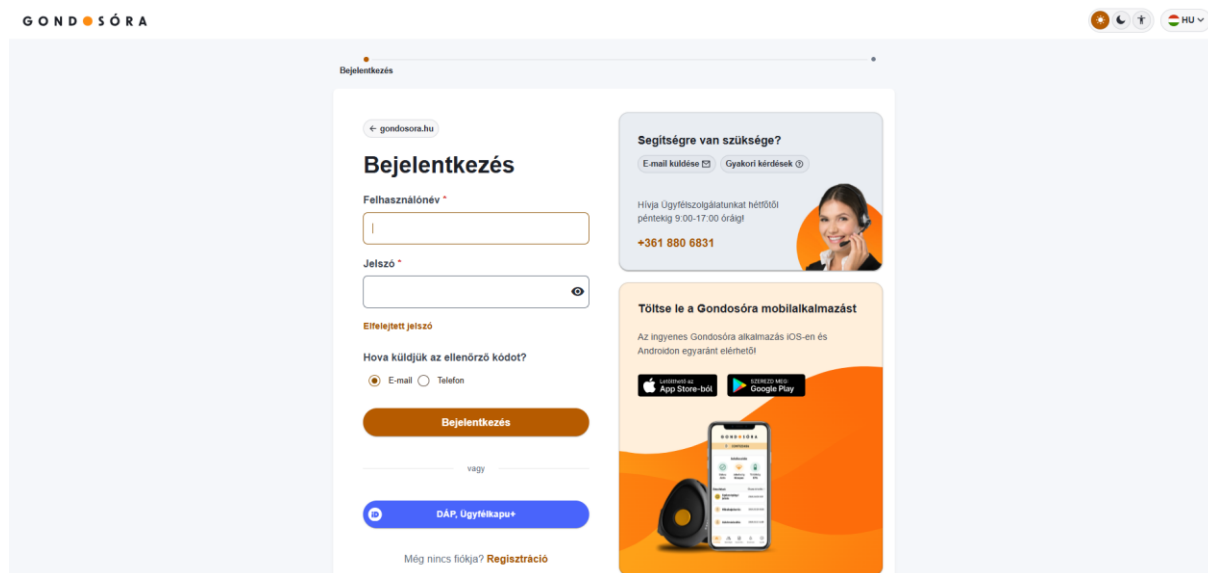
GONDOSÓRA

HU

Bejelentkezés

← gondosora.hu

Bejelentkezés

Felhasználónév *

Jelszó *

Elfelejtett jelszó

Hova küldjük az ellenőrző kódot?

E-mail Telefon

Bejelentkezés

vagy

DÁP, Ügyfélkapu+

Még nincs fiókja? Regisztráció

Segítségre van szüksége?

E-mail küldése Gyakori kérdések

Hívja Ügyfélszolgálatunkat hétfőtől péntekig 9:00-17:00 óráig!

+361 880 6831

Töltse le a Gondosóra mobilalkalmazást

Az ingyenes Gondosóra alkalmazás iOS-en és Androidon egyaránt elérhető!

Letölthető az App Store-ból

SZEREZD MEG: Google Play

GONDOSÓRA